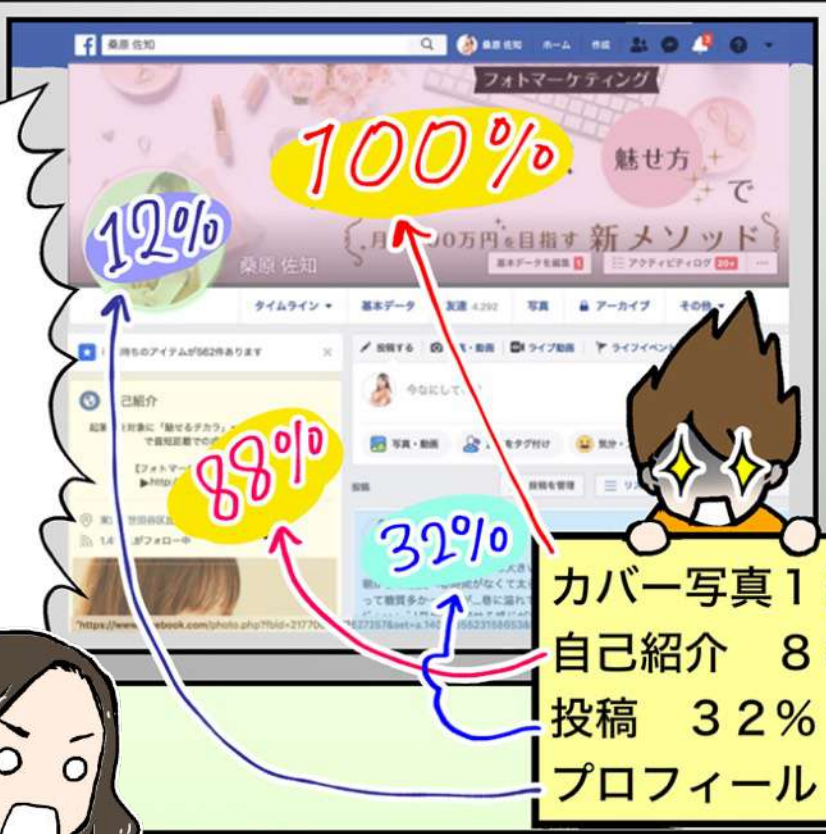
桑原 佐知
桑原 佐知 ホーム 作成

フォトマーケティング
100%
魅せ方 で
月 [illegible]0万円を目指す 新メソッド
12%
桑原 佐知
基本データを編集 アクティビティログ 20+

タイムライン 基本データ 友達 4,292 写真 アーカイブ その他

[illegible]時ものアイテムが562件あります
己紹介
起業 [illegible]対象に「魅せるテカラ」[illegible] で最短距離での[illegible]
【フォトマー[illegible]
▶http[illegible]
88%
東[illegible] 世田谷区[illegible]
1,4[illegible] がフォロー中

投稿する 写真・動画 ライブ動画 ライフイベント
今なにしてる？
写真・動画 タグ付け 気分
投稿 投稿を管理 リス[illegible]
32%
"https://www.facebook.com/photo.php?fbid=21770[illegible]

カバー写真1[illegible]
自己紹介 8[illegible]
投稿 32%
プロフィール